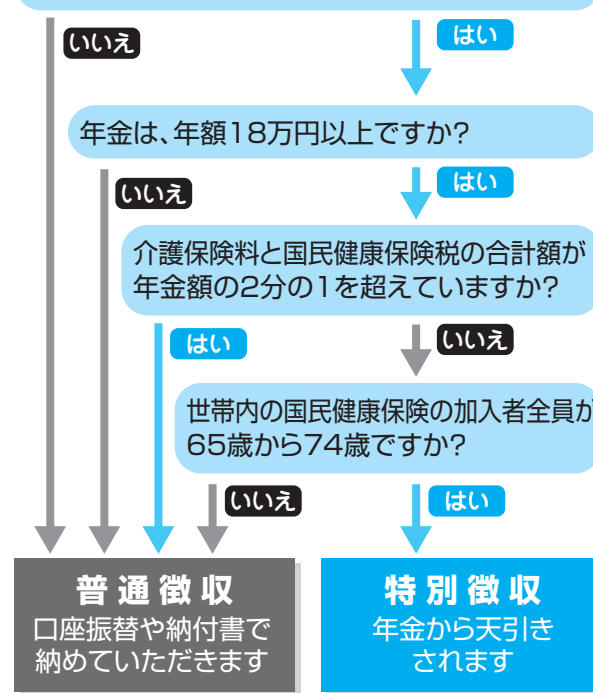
いいえ

はい

年金は、年額18万円以上ですか?

いいえ

はい

介護保険料と国民健康保険税の合計額が年金額の2分の1を超えていますか?

はい

いいえ

世帯内の国民健康保険の加入者全員が65歳から74歳ですか?

いいえ

はい

普通徴収
口座振替や納付書で納めていただきます

特別徴収
年金から天引きされます